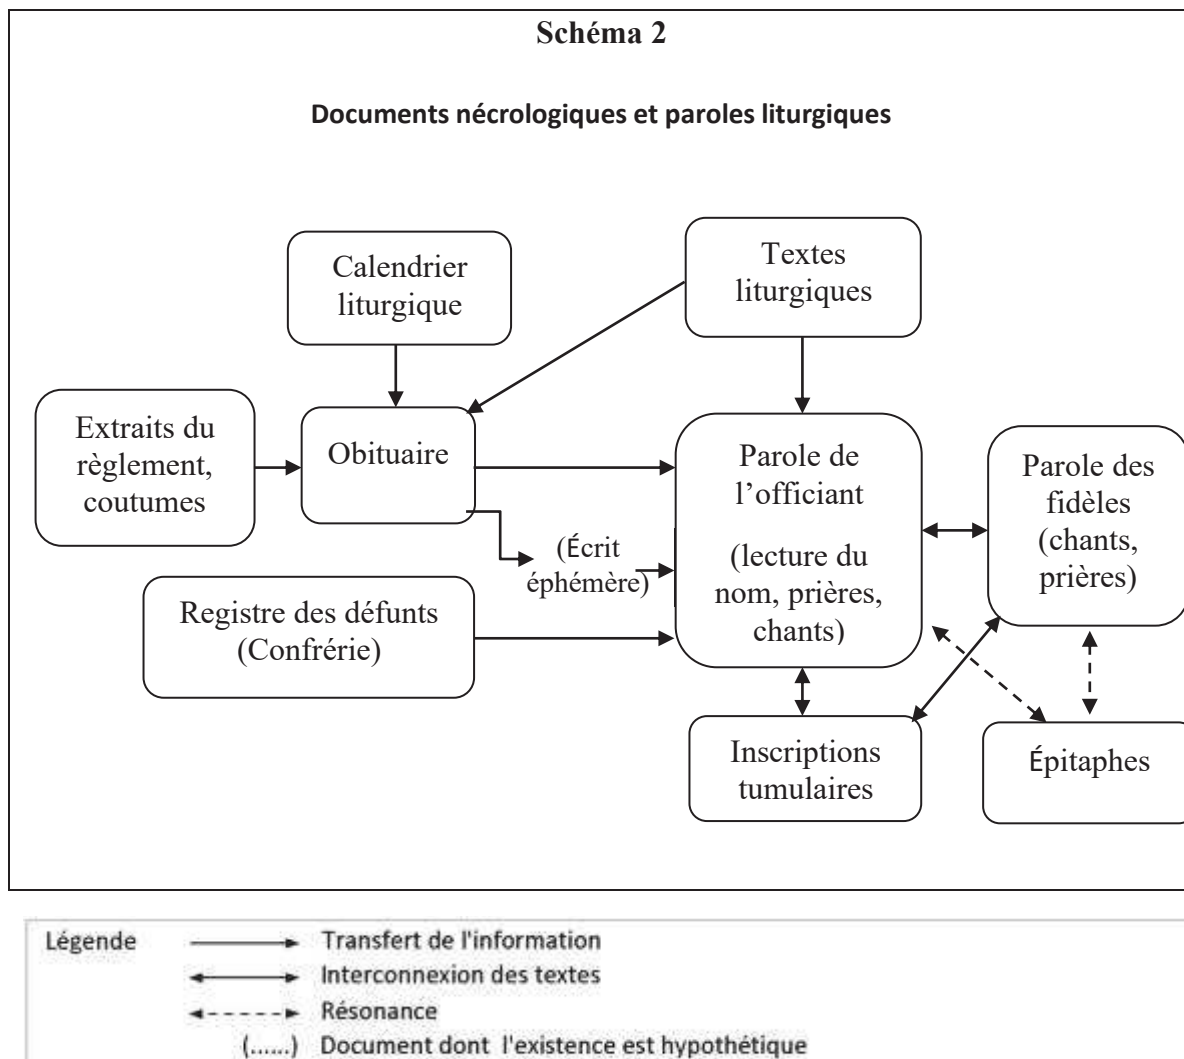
Schéma 2

Documents nécrologiques et paroles liturgiques

Calendrier liturgique

Textes liturgiques

Extraits du règlement, coutumes

Obituaire

Parole de l'officiant

(lecture du nom, prières, chants)

Parole des fidèles (chants, prières)

(Écrit éphémère)

Registre des défunts (Confrérie)

Inscriptions tumulaires

Épitaphes

Légende
Transfert de l'information
Interconnexion des textes
Résonance
(......) Document dont l'existence est hypothétique